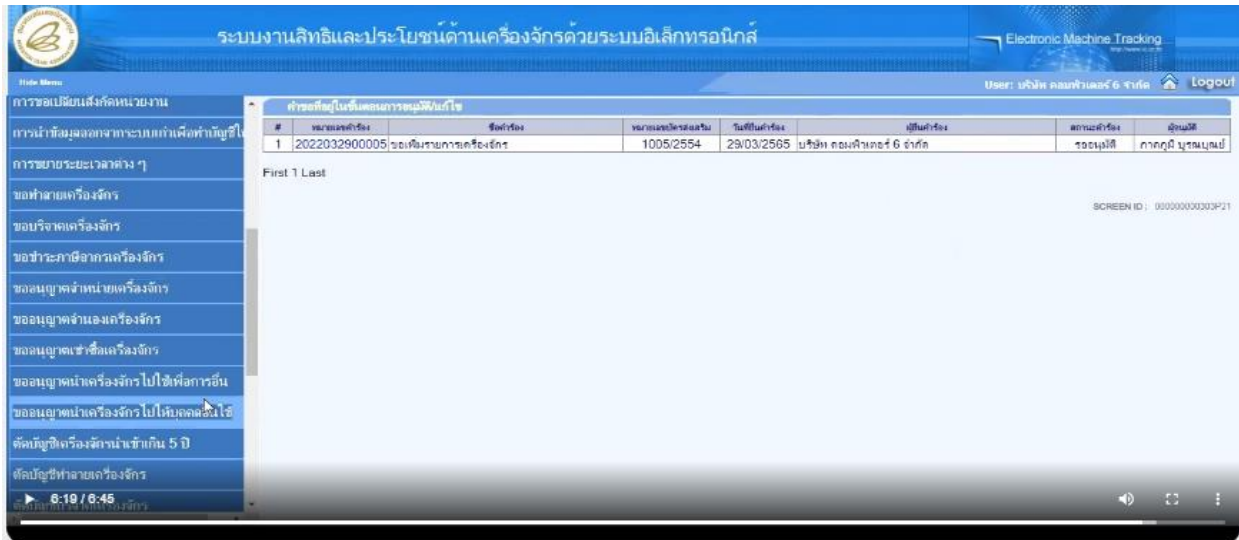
ระบบงานสิทธิและประโยชน์ด้านเครื่องจักรด้วยระบบอิเล็กทรอนิกส์

Electronic Machine Tracking

Hide Menu

User: บริษัท คอมพิวเตอร์ 6 จำกัด Logout

การขอเปลี่ยนสังกัดหน่วยงาน
การนำข้อมูลออกจากระบบเก่าเพื่อทำบัญชีใ
การขยายระยะเวลาต่าง ๆ
ขอทำลายเครื่องจักร
ขอบริจาคเครื่องจักร
ขอชำระภาษีอากรเครื่องจักร
ขออนุญาตจำหน่ายเครื่องจักร
ขออนุญาตจำนองเครื่องจักร
ขออนุญาตเช่าซื้อเครื่องจักร
ขออนุญาตนำเครื่องจักรไปใช้เพื่อการอื่น
ขออนุญาตนำเครื่องจักรไปให้บุคคลอื่นใช้
ตัดบัญชีเครื่องจักรนำเข้าเกิน 5 ปี
ตัดบัญชีทำลายเครื่องจักร
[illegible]

คำขอที่อยู่ในขั้นตอนการอนุมัติ/แก้ไข

| # | หมายเลขคำร้อง | ชื่อคำร้อง | หมายเลขบัตรส่งเสริม | วันที่ยื่นคำร้อง | ผู้ยื่นคำร้อง | สถานะคำร้อง | ผู้อนุมัติ |
|---|---|---|---|---|---|---|---|
| 1 | 2022032900005 | ขอเพิ่มรายการเครื่องจักร | 1005/2554 | 29/03/2565 | บริษัท คอมพิวเตอร์ 6 จำกัด | รออนุมัติ | ภาคภูมิ บูรณบุญย์ |

First 1 Last

SCREEN ID : 000000000303P21

6:19 / 6:45